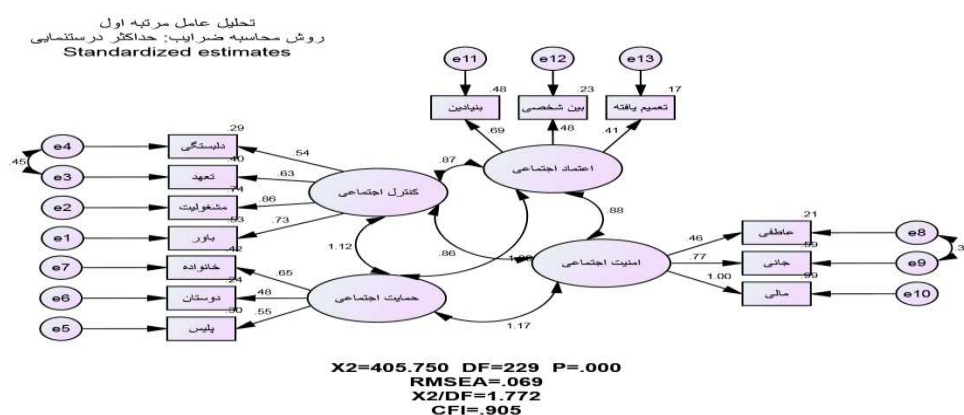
تحلیل عامل مرتبه اول
روش محاسبه ضرایب: حداکثر درستنمایی
Standardized estimates

e11
e12
e13
.48
.23
.17
بنیادین
بین شخصی
تعمیم یافته
.69
.48
.41
اعتماد اجتماعی
.87
.88

e4
e3
e2
e1
.45
.29
.40
.74
.53
دلبستگی
تعهد
مشغولیت
باور
.54
.63
.86
.73
کنترل اجتماعی
1.12
.86
1.00

e7
e6
e5
.42
.24
.30
خانواده
دوستان
پلیس
.65
.48
.55
حمایت اجتماعی
1.17

امنیت اجتماعی
.46
.77
1.00
.21
.59
.99
عاطفی
جانی
مالی
e8
e9
e10
.3

X2=405.750 DF=229 P=.000
RMSEA=.069
X2/DF=1.772
CFI=.905